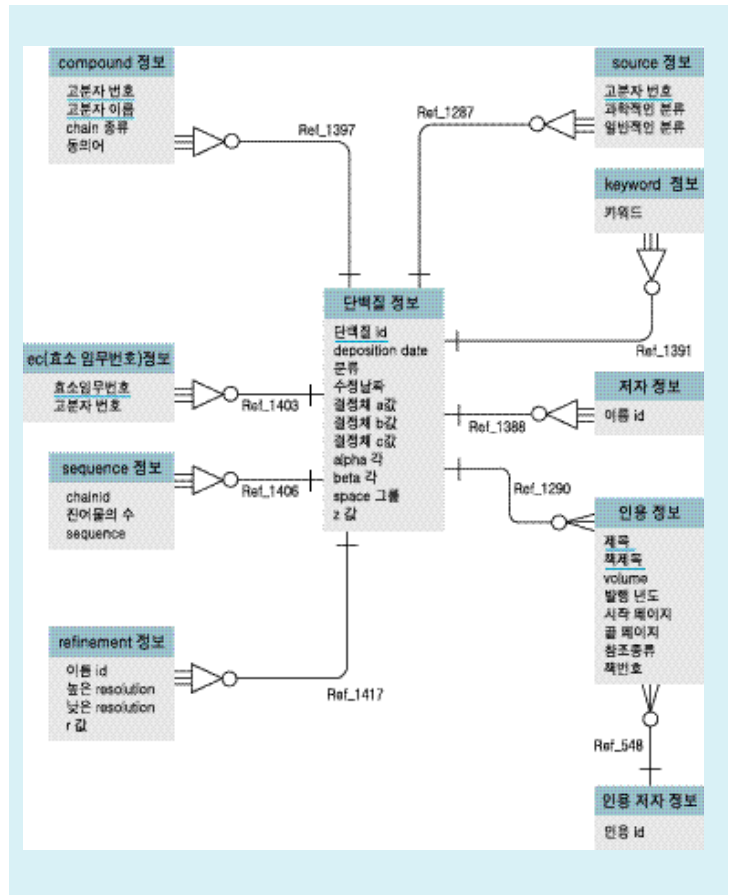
compound 정보

고분자 번호
고분자 이름
chain 종류
동의어

source 정보

고분자 번호
과학적인 분류
일반적인 분류

keyword 정보

키워드

Ref_1397

Ref_1287

단백질 정보

단백질 id
deposition date
분류
수정날짜
결정체 a값
결정체 b값
결정체 c값
alpha 각
beta 각
space 그룹
z 값

Ref_1391

ec(효소 임무번호)정보

효소임무번호
고분자 번호

Ref_1403

저자 정보

이름 id

Ref_1388

sequence 정보

chainid
잔여물의 수
sequence

Ref_1406

Ref_1290

인용 정보

제목
책제목
volume
발행 년도
시작 페이지
끝 페이지
참조종류
책번호

refinement 정보

이름 id
높은 resolution
낮은 resolution
r 값

Ref_1417

Ref_548

인용 저자 정보

인용 id